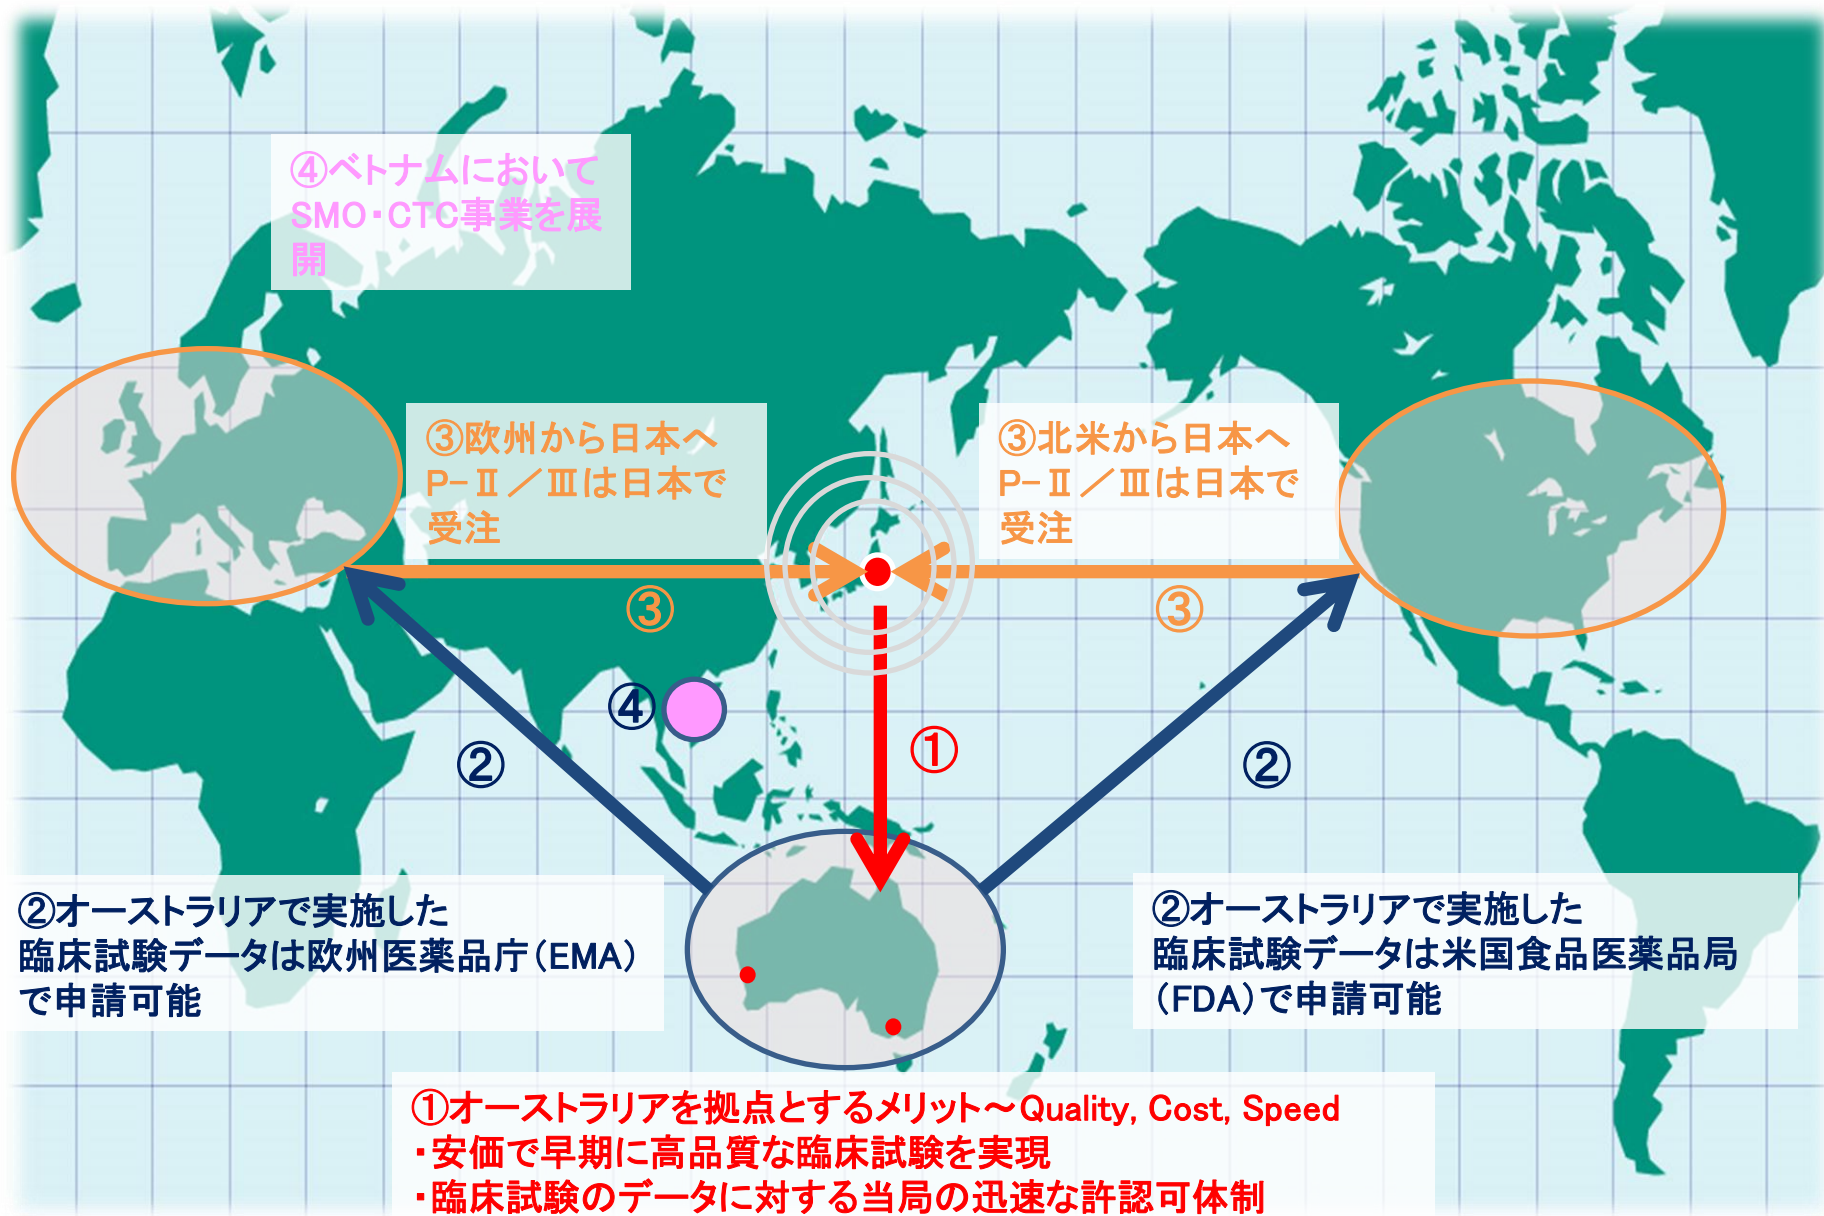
④ベトナムにおいてSMO・CTC事業を展開

③欧州から日本へ
P−Ⅱ／Ⅲは日本で受注

③北米から日本へ
P−Ⅱ／Ⅲは日本で受注

③

③

④

①

②

②

②オーストラリアで実施した臨床試験データは欧州医薬品庁（EMA）で申請可能

②オーストラリアで実施した臨床試験データは米国食品医薬品局（FDA）で申請可能

①オーストラリアを拠点とするメリット～Quality, Cost, Speed
・安価で早期に高品質な臨床試験を実現
・臨床試験のデータに対する当局の迅速な許認可体制